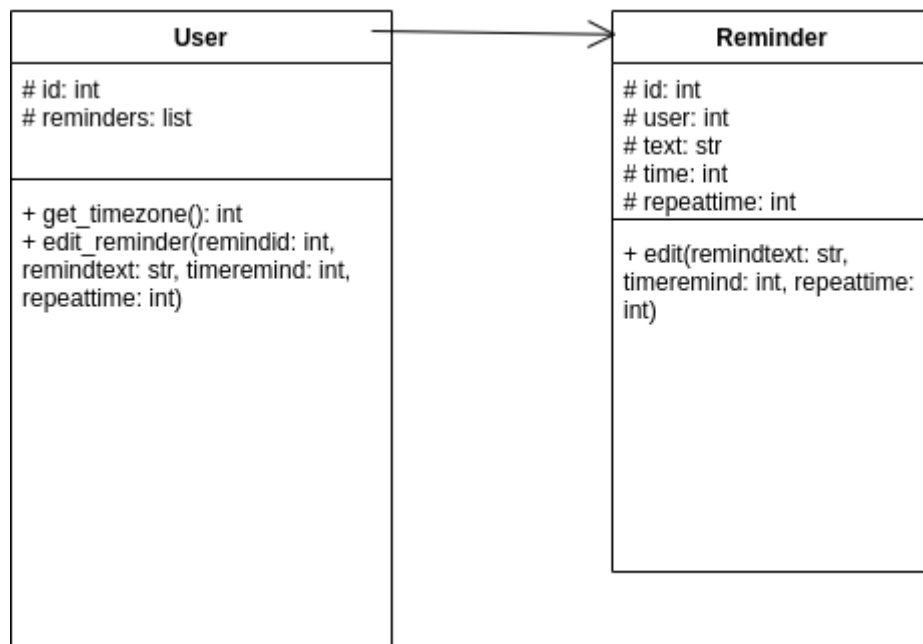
User

# id: int
# reminders: list

+ get_timezone(): int
+ edit_reminder(remindid: int, remindtext: str, timeremind: int, repeattime: int)

Reminder

# id: int
# user: int
# text: str
# time: int
# repeattime: int

+ edit(remindtext: str, timeremind: int, repeattime: int)